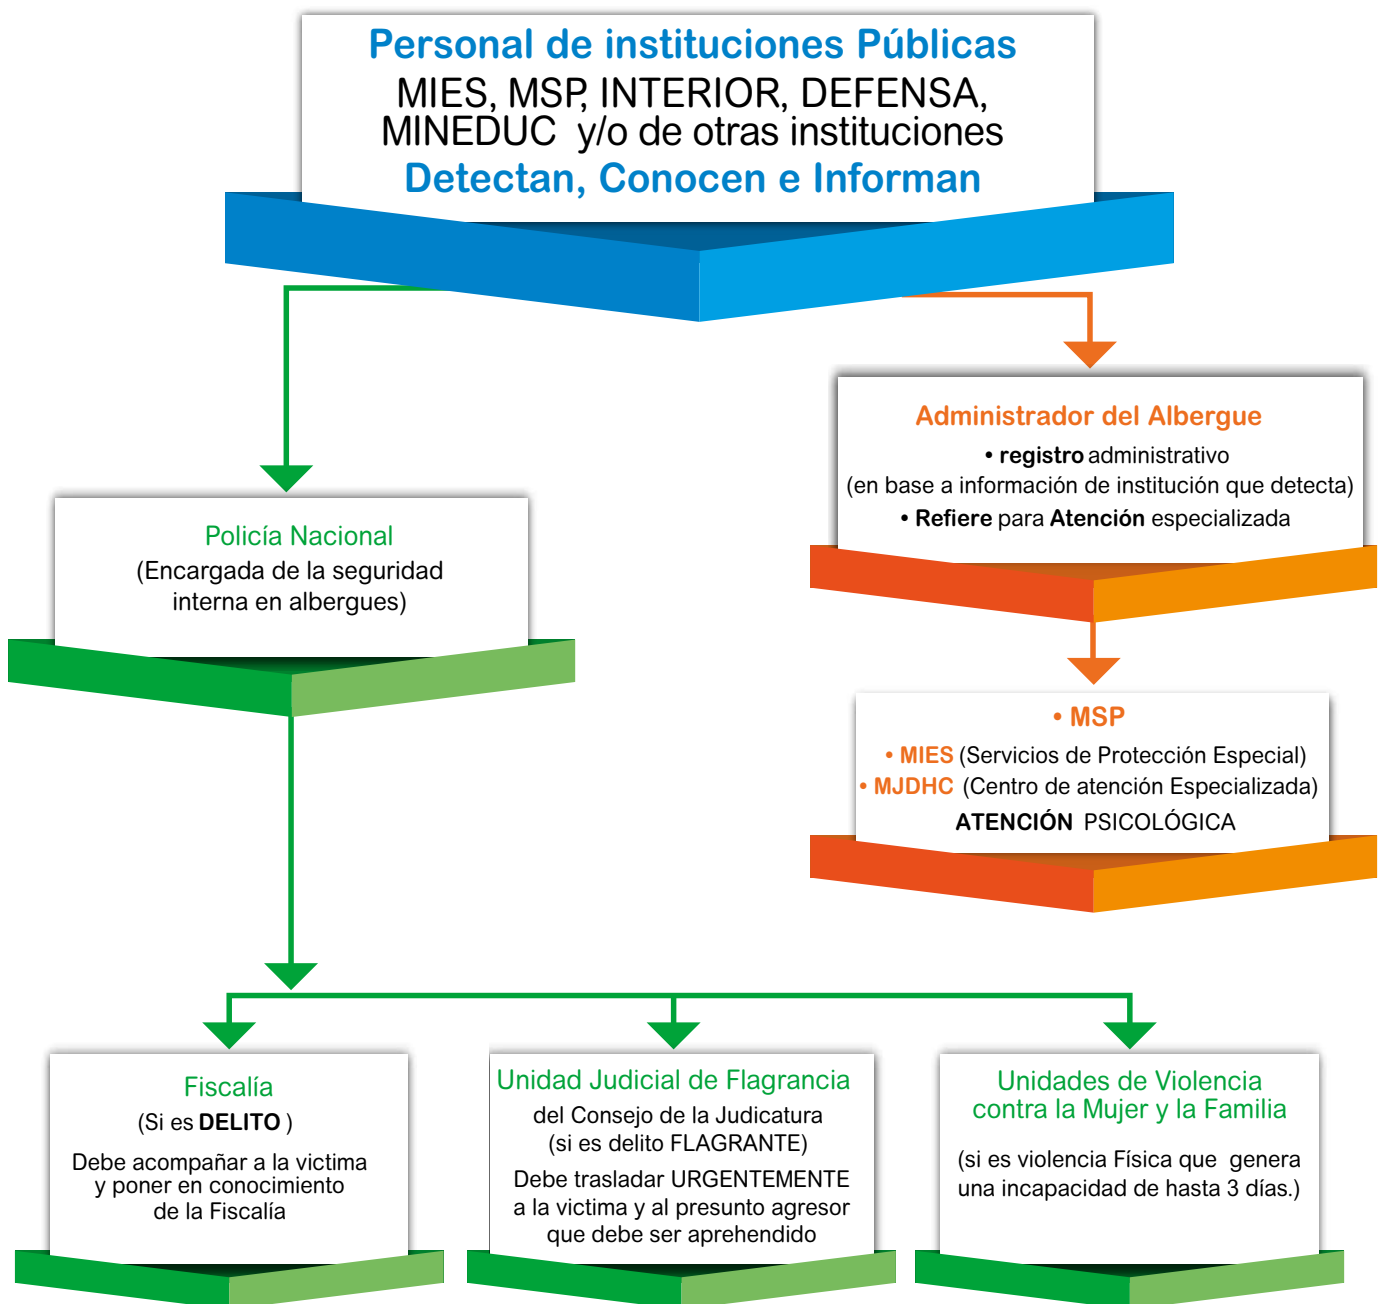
Personal de instituciones Públicas
MIES, MSP, INTERIOR, DEFENSA, MINEDUC y/o de otras instituciones
Detectan, Conocen e Informan

Administrador del Albergue
• registro administrativo
(en base a información de institución que detecta)
• Refiere para Atención especializada

Policía Nacional
(Encargada de la seguridad interna en albergues)

• MSP
• MIES (Servicios de Protección Especial)
• MJDHC (Centro de atención Especializada)
ATENCIÓN PSICOLÓGICA

Fiscalía
(Si es DELITO )
Debe acompañar a la victima y poner en conocimiento de la Fiscalía

Unidad Judicial de Flagrancia
del Consejo de la Judicatura
(si es delito FLAGRANTE)
Debe trasladar URGENTEMENTE a la victima y al presunto agresor que debe ser aprehendido

Unidades de Violencia contra la Mujer y la Familia
(si es violencia Física que genera una incapacidad de hasta 3 días.)